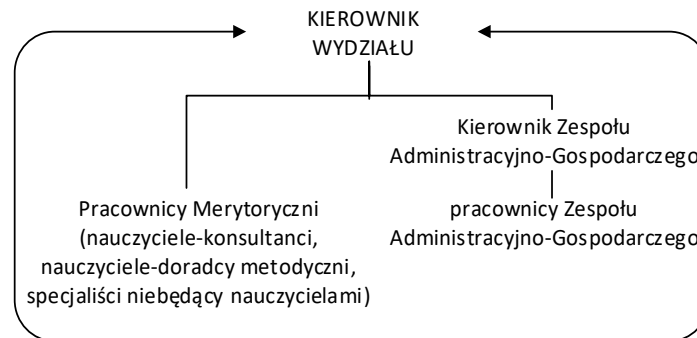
KIEROWNIK WYDZIAŁU

Kierownik Zespołu Administracyjno-Gospodarczego

Pracownicy Merytoryczni (nauczyciele-konsultanci, nauczyciele-doradcy metodyczni, specjaliści niebędący nauczycielami)

pracownicy Zespołu Administracyjno-Gospodarczego